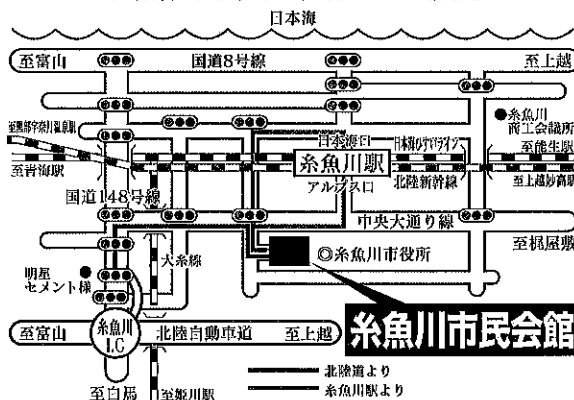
日本海

至富山

国道8号線

至上越

至糸魚川温泉

日本海口

日本海ひすいライン

●糸魚川商工会議所

至能生駅

至青海駅

糸魚川駅

至上越妙高駅

国道148号線

アルプス口

北陸新幹線

中央大通り線

至梶屋敷

大糸線

◎糸魚川市役所

明星セメント様

至富山

糸魚川 I.C

北陸自動車道

至上越

糸魚川市民会館

至白馬

至姫川駅

北陸道より

糸魚川駅より